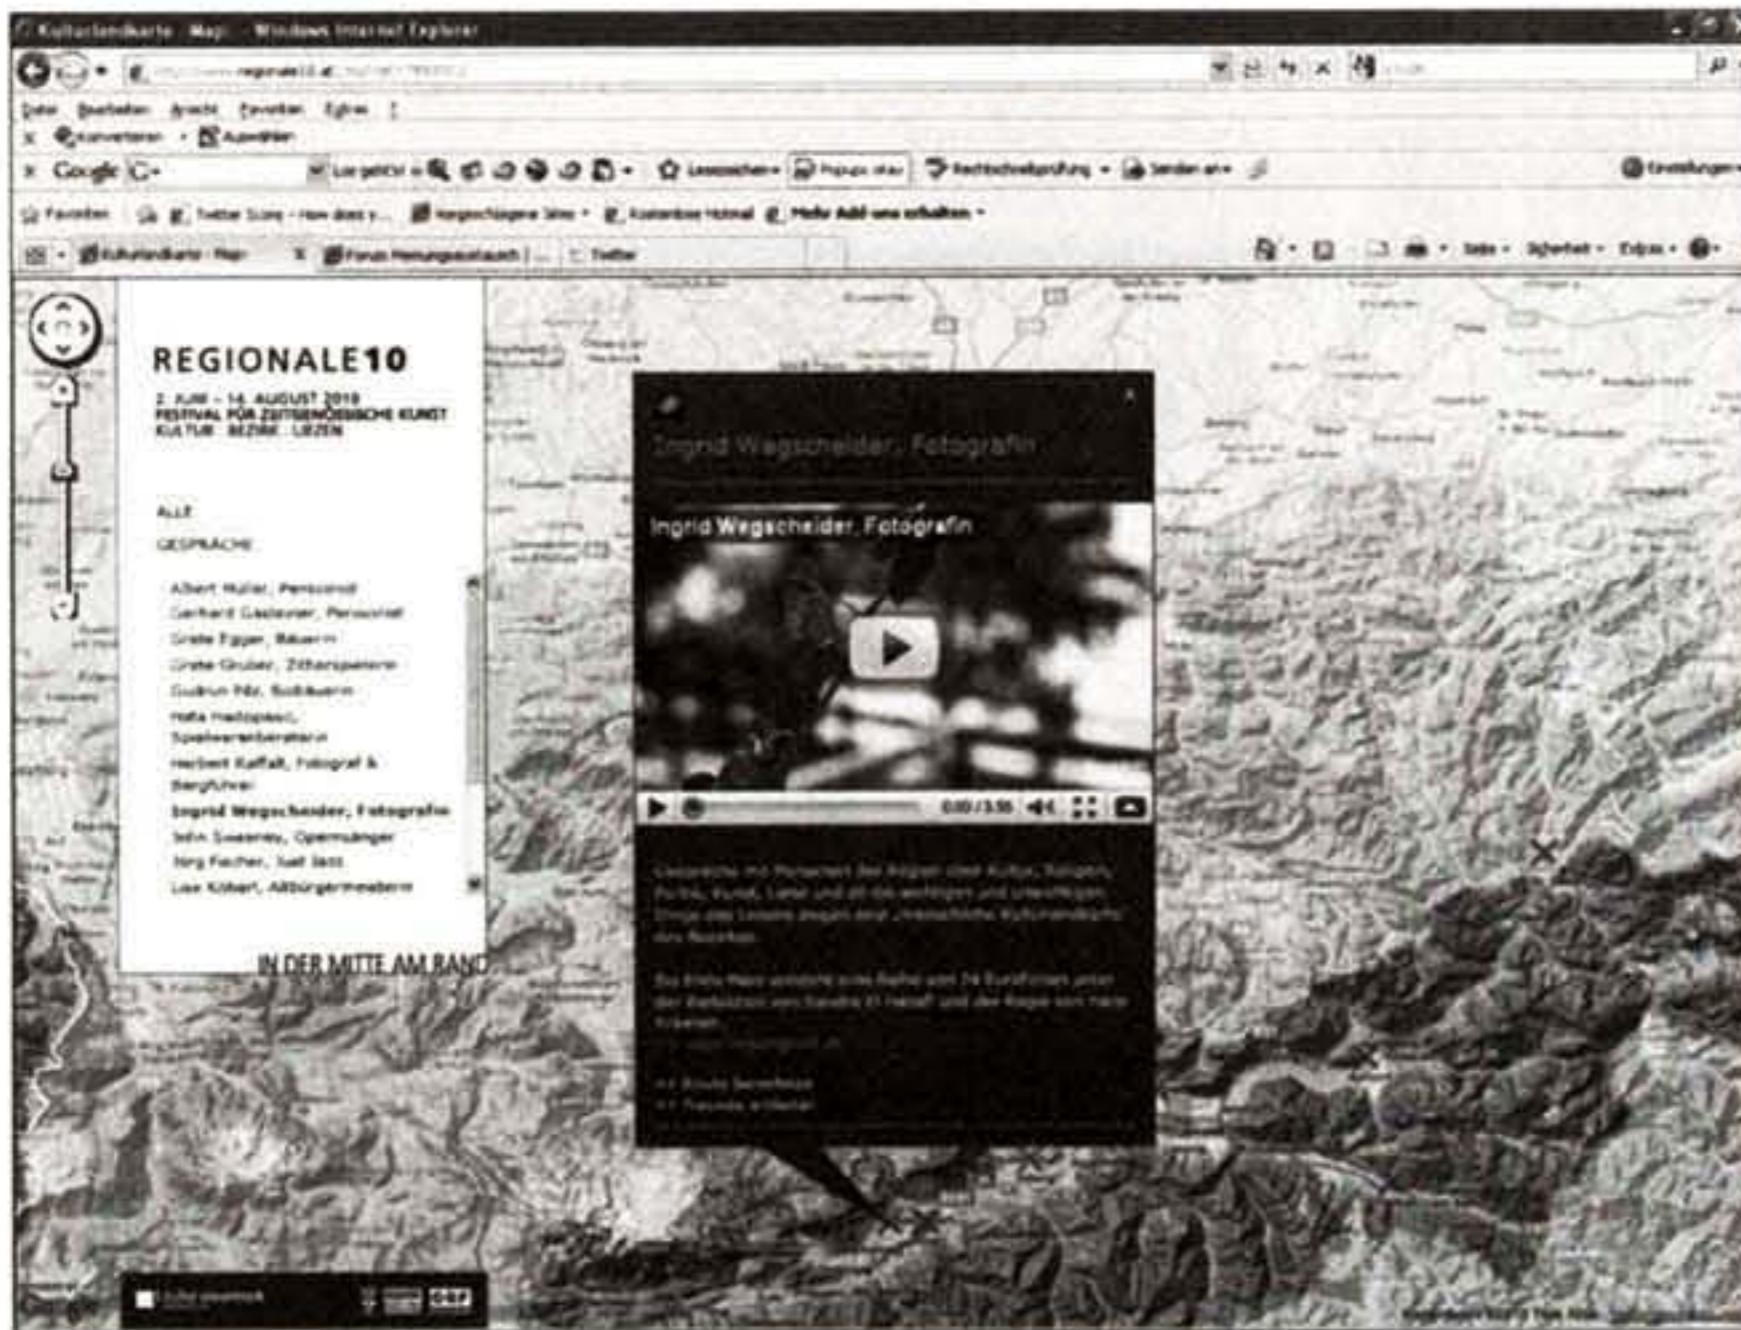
Kulturlandkarte - Map - Windows Internet Explorer

Datei Bearbeiten Ansicht Favoriten Extras ?

Konvertieren Auswählen

Google

Favoriten

Kulturlandkarte - Map

Seite Sicherheit Extras

REGIONALE10

2. JUNI – 14. AUGUST 2010
FESTIVAL FÜR ZEITGENÖSSISCHE KUNST
KULTUR · BEZIRK · LIEZEN

ALLE

GESPRÄCHE

Albert Müller, Pensionist
Gerhard Gasteiner, Pensionist
Grete Egger, Bäuerin
Grete Gruber, Zitherspielerin
Gudrun Pilz, Biobäuerin
Hella Hadlopeck, Spielwarenberaterin
Herbert Raffalt, Fotograf & Bergführer
Ingrid Wegscheider, Fotografin
John Sweeney, Opernsänger
Jörg Fischer, Jazz Jazz
Lise Kobert, Altbürgermeisterin

IN DER MITTE AM RAND

Ingrid Wegscheider, Fotografin

Ingrid Wegscheider, Fotografin

0:00 / 3:55

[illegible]